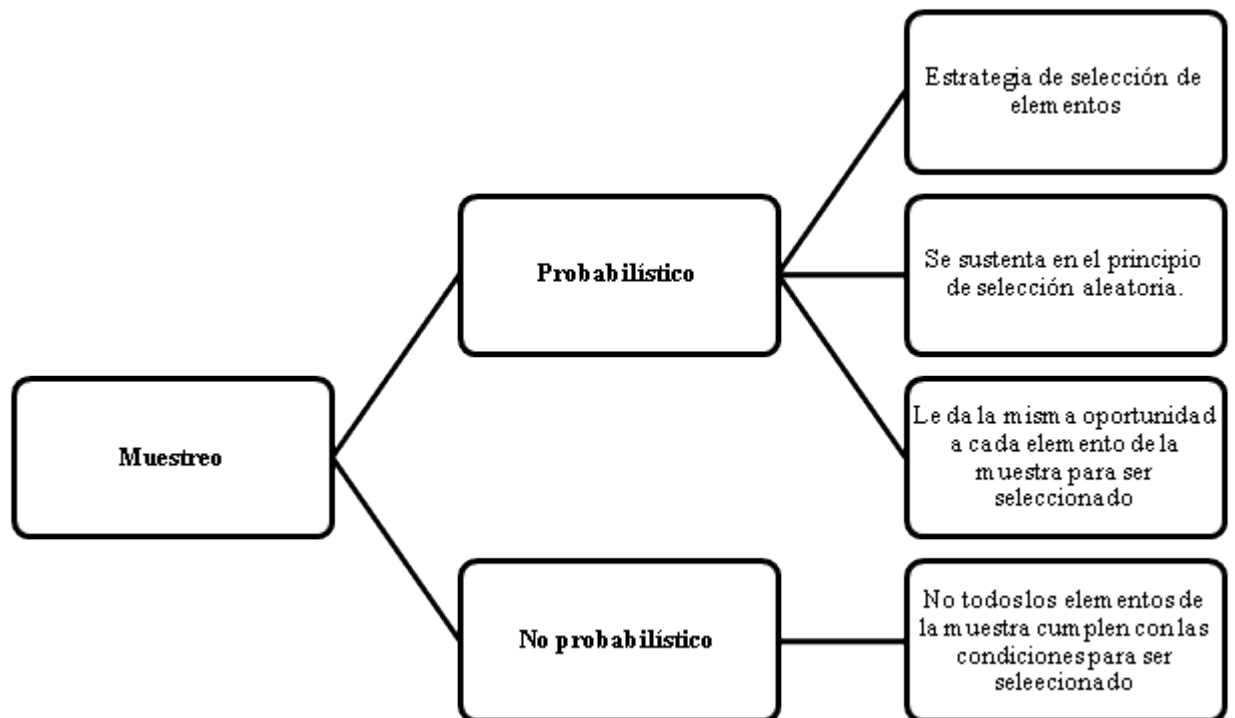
Muestreo

Probabilístico

Estrategia de selección de elementos

Se sustenta en el principio de selección aleatoria.

Le da la misma oportunidad a cada elemento de la muestra para ser seleccionado

No probabilístico

No todoslos elementos de la muestra cumplen con las condicionespara ser seleecionado